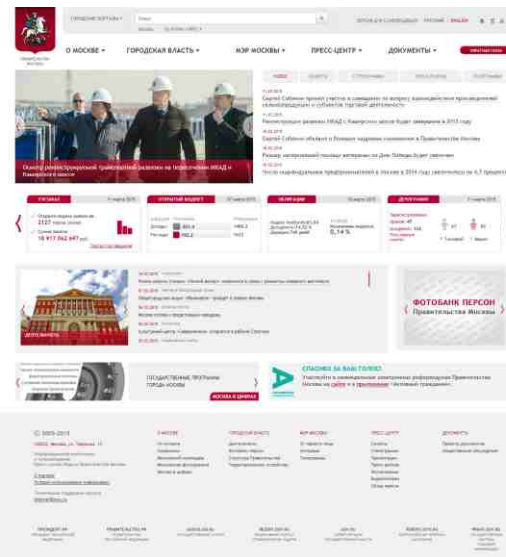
О МОСКВЕ ▾
ГОРОДСКАЯ ВЛАСТЬ ▾
МЭР МОСКВЫ ▾
ПРЕСС-ЦЕНТР ▾
ДОКУМЕНТЫ ▾

Осмотр реконструкции транспортной развязки на пересечении МКАД и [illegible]

Сергей Собянин принял участие в совещании по вопросу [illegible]
Реконструкцию развязки МКАД с Каширским шоссе будет завершена в 2015 году
Сергей Собянин объявил о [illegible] в Правительстве Москвы
Размер материальной помощи ветеранам ко Дню Победы будет увеличен
Число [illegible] предпринимателей в Москве в 2014 году увеличилось на 4,7 процента

18 617 062 647

ФОТОБАНК ПЕРСОН
Правительства Москвы

СПАСИБО ЗА ВАШ ГОЛОС!

© 2003-2015